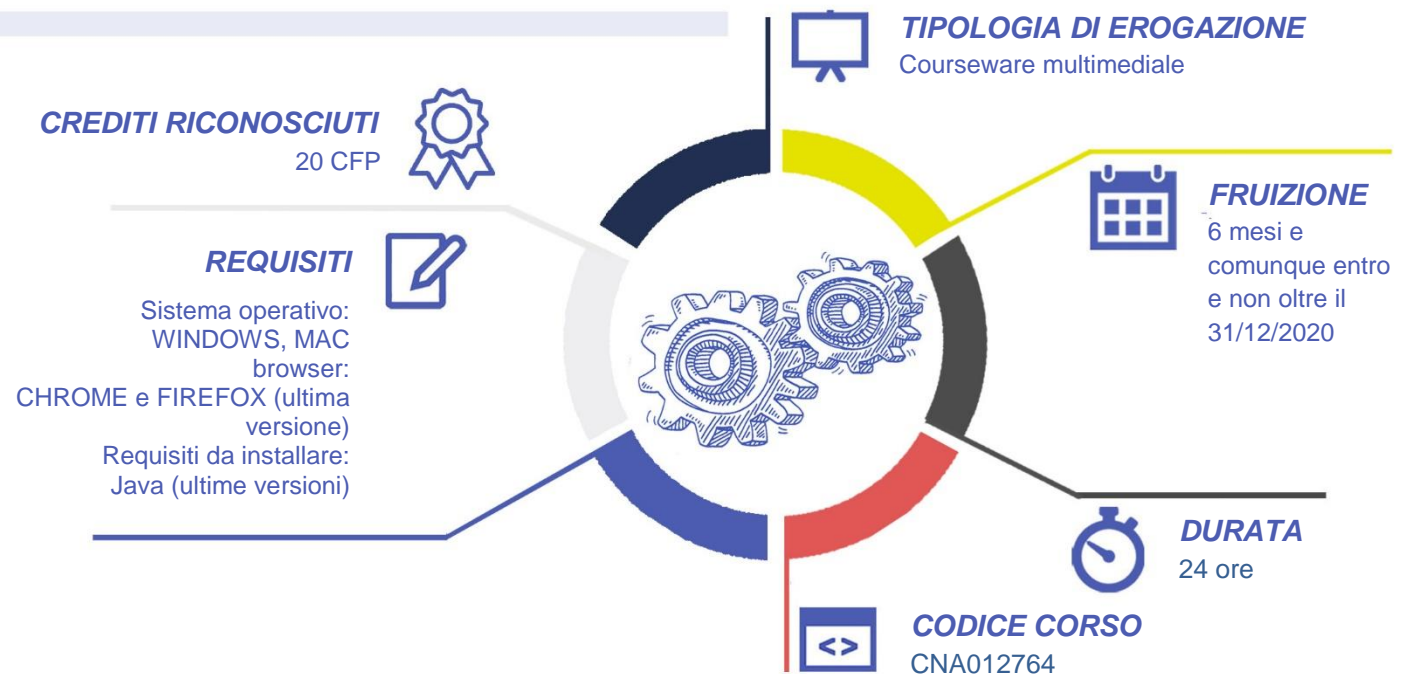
TIPOLOGIA DI EROGAZIONE
Courseware multimediale

CREDITI RICONOSCIUTI
20 CFP

FRUIZIONE
6 mesi e comunque entro e non oltre il 31/12/2020

REQUISITI
Sistema operativo: WINDOWS, MAC
browser: CHROME e FIREFOX (ultima versione)
Requisiti da installare: Java (ultime versioni)

DURATA
24 ore

<>

CODICE CORSO
CNA012764